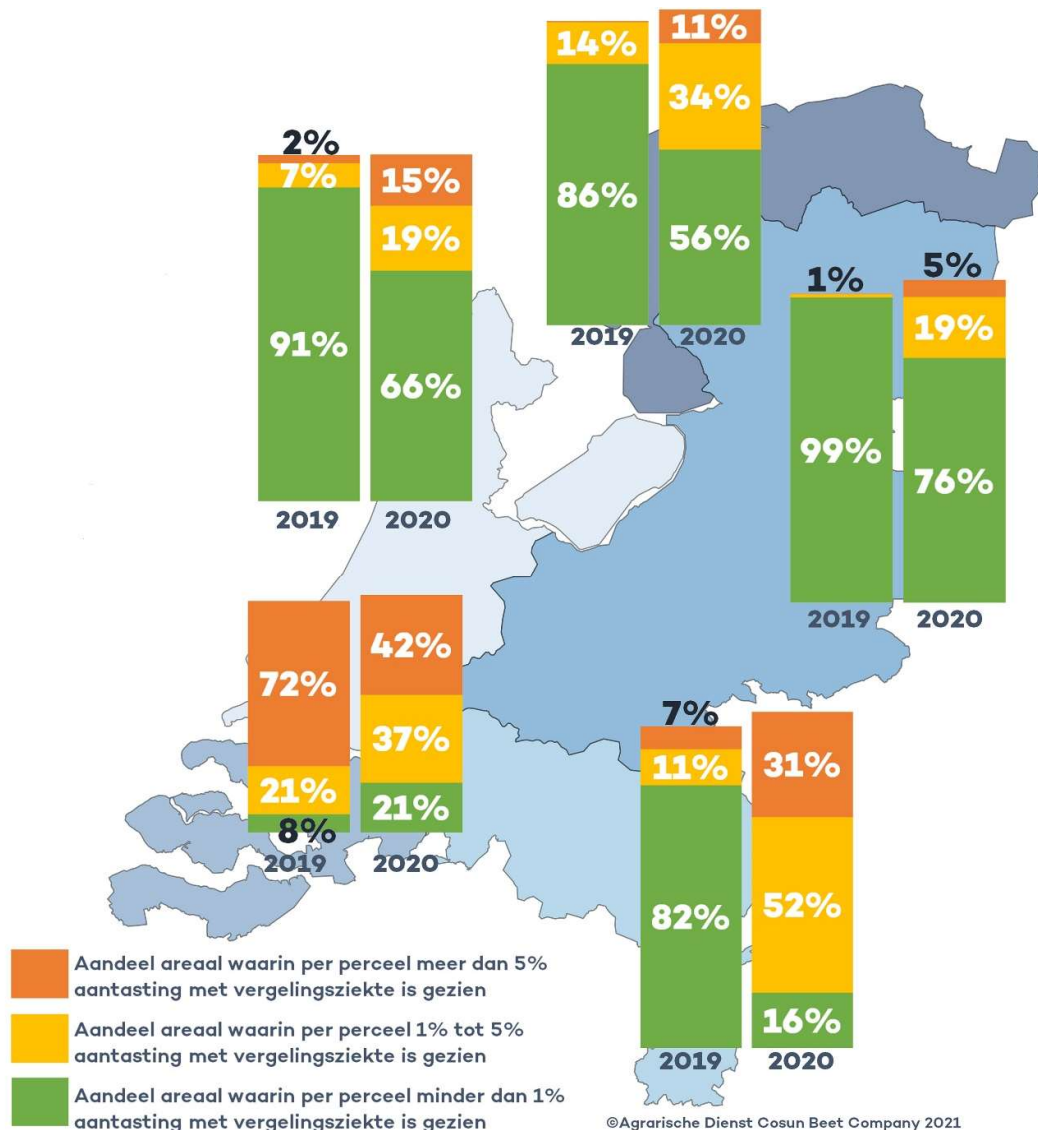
14%
86%
2019

11%
34%
56%
2020

2%
7%
91%
2019

15%
19%
66%
2020

1%
99%
2019

5%
19%
76%
2020

72%
21%
8%
2019

42%
37%
21%
2020

7%
11%
82%
2019

31%
52%
16%
2020

Aandeel areaal waarin per perceel meer dan 5% aantasting met vergelingsziekte is gezien

Aandeel areaal waarin per perceel 1% tot 5% aantasting met vergelingsziekte is gezien

Aandeel areaal waarin per perceel minder dan 1% aantasting met vergelingsziekte is gezien

©Agrarische Dienst Cosun Beet Company 2021